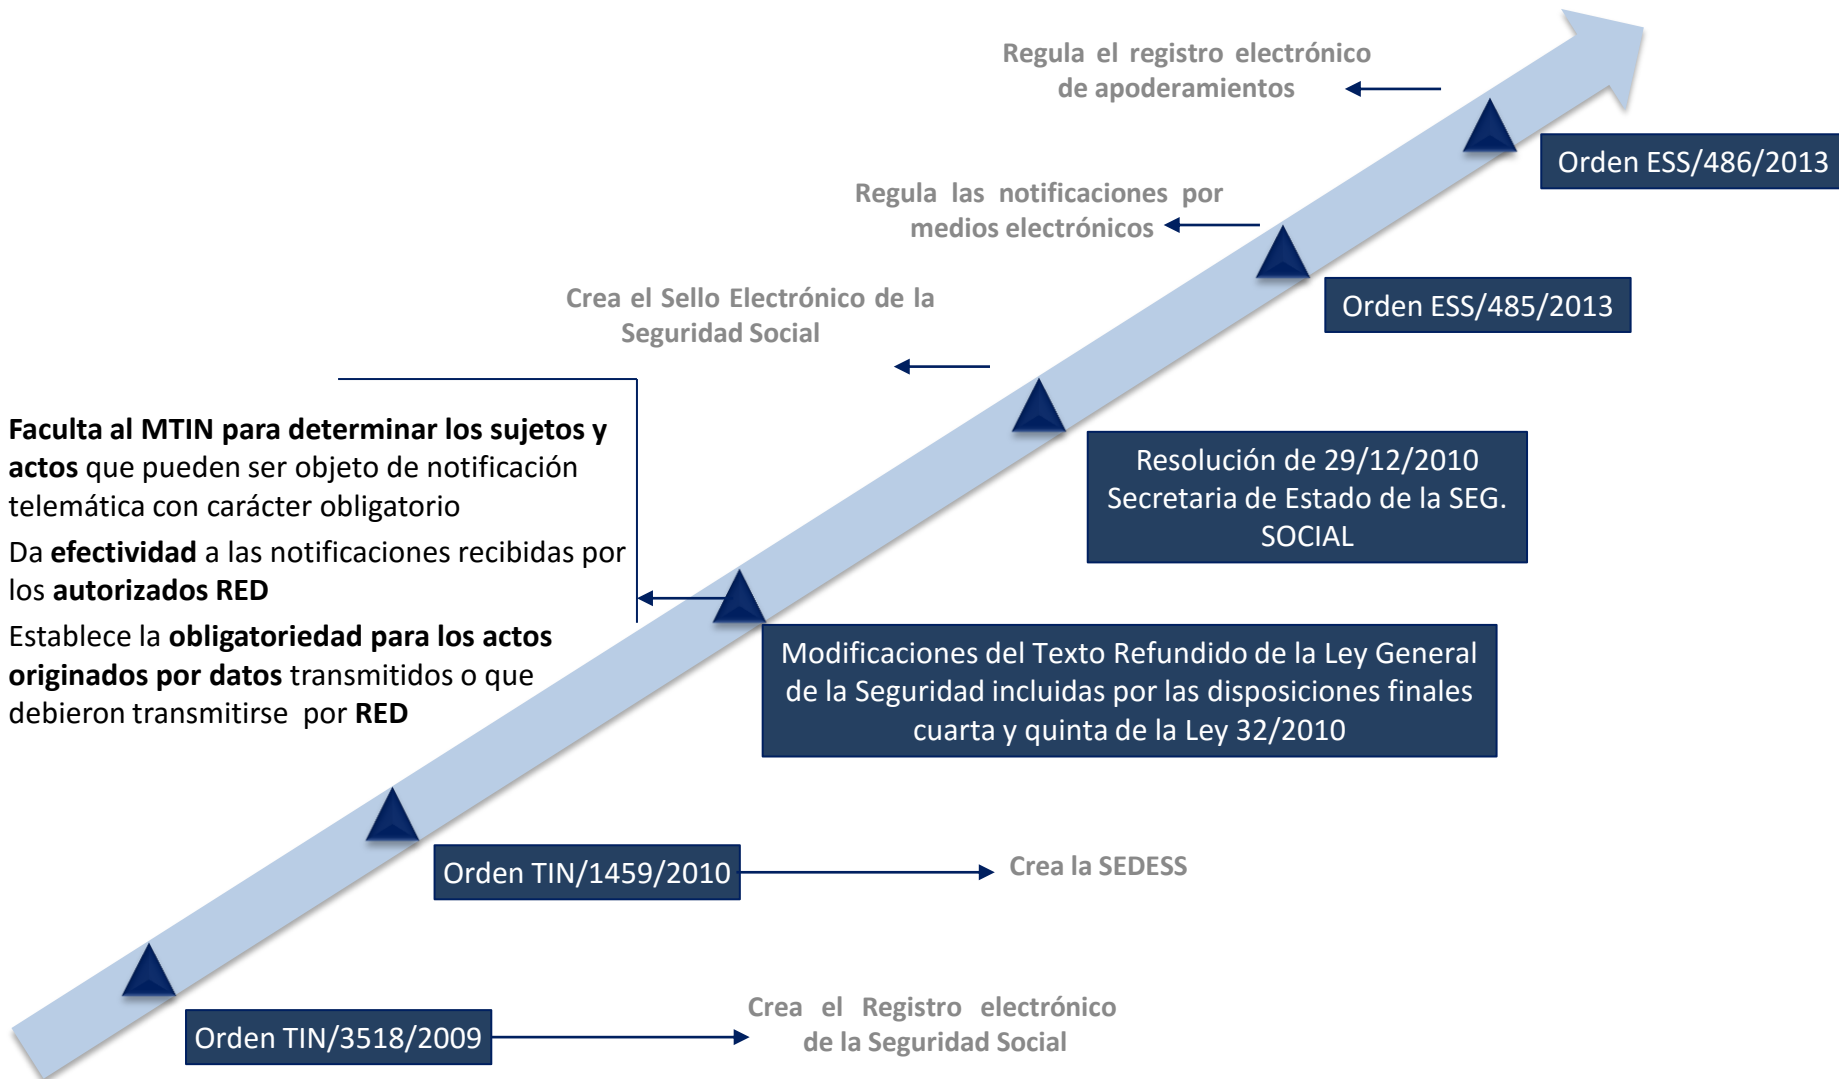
Regula el registro electrónico de apoderamientos

Orden ESS/486/2013

Regula las notificaciones por medios electrónicos

Orden ESS/485/2013

Crea el Sello Electrónico de la Seguridad Social

Resolución de 29/12/2010 Secretaria de Estado de la SEG. SOCIAL

**Faculta al MTIN para determinar los sujetos y actos** que pueden ser objeto de notificación telemática con carácter obligatorio

Da **efectividad** a las notificaciones recibidas por los **autorizados RED**

Establece la **obligatoriedad para los actos originados por datos** transmitidos o que debieron transmitirse por **RED**

Modificaciones del Texto Refundido de la Ley General de la Seguridad incluidas por las disposiciones finales cuarta y quinta de la Ley 32/2010

Orden TIN/1459/2010

Crea la SEDESS

Orden TIN/3518/2009

Crea el Registro electrónico de la Seguridad Social